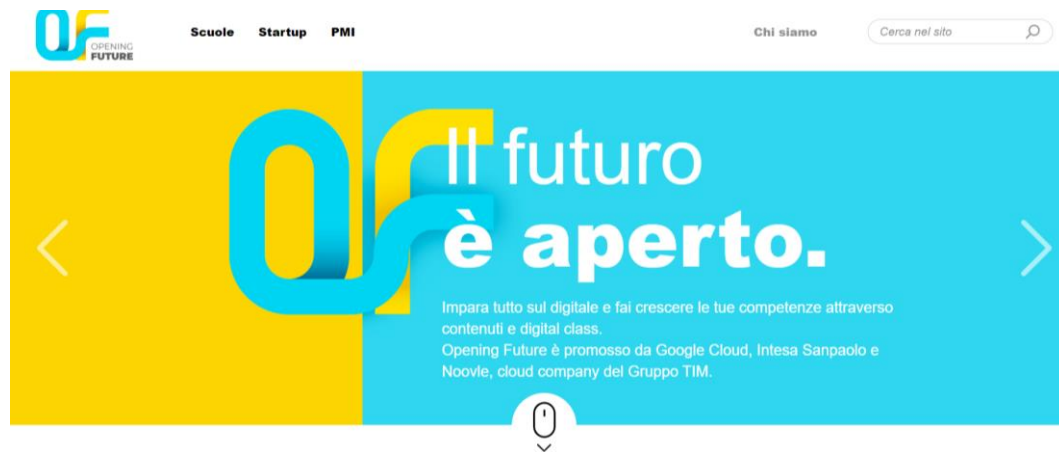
OPENING FUTURE

Scuole Startup PMI

Chi siamo

Cerca nel sito

Il futuro
è aperto.

Impara tutto sul digitale e fai crescere le tue competenze attraverso contenuti e digital class.
Opening Future è promosso da Google Cloud, Intesa Sanpaolo e Noovle, cloud company del Gruppo TIM.